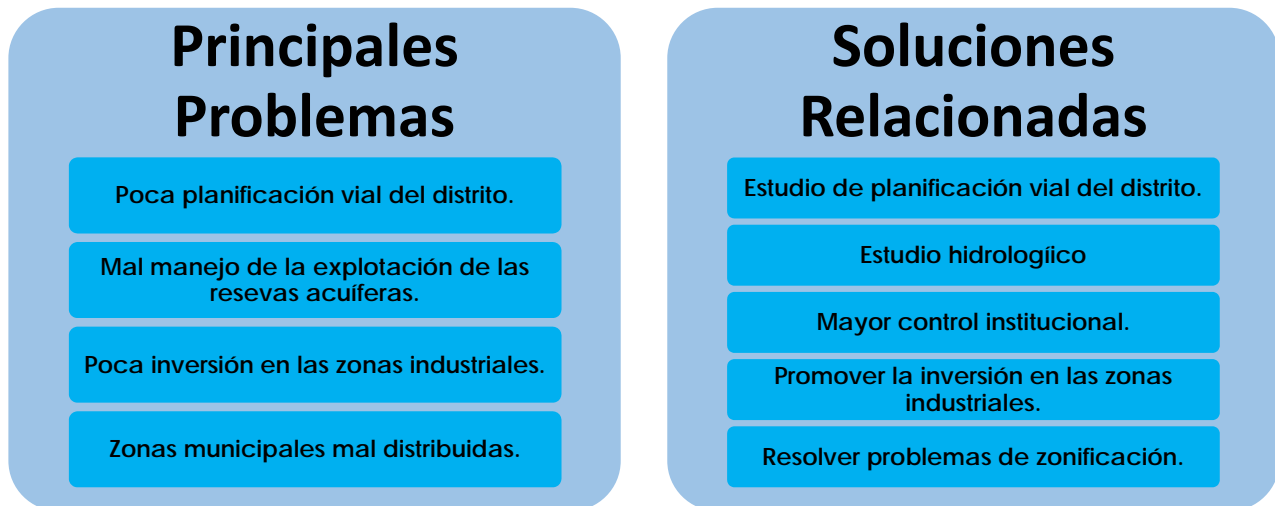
Principales Problemas

Poca planificación vial del distrito.

Mal manejo de la explotación de las resevas acuíferas.

Poca inversión en las zonas industriales.

Zonas municipales mal distribuidas.

Soluciones Relacionadas

Estudio de planificación vial del distrito.

Estudio hidrologíico

Mayor control institucional.

Promover la inversión en las zonas industriales.

Resolver problemas de zonificación.